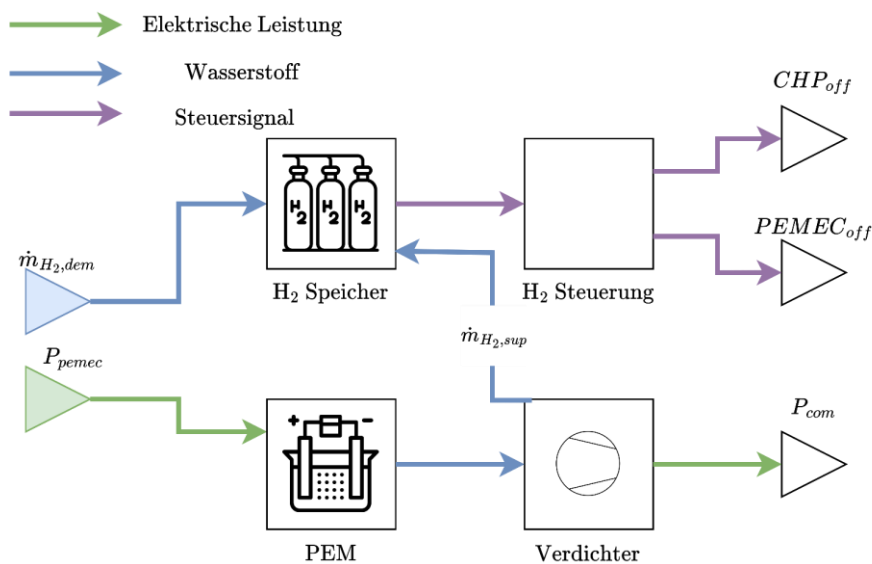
Elektrische Leistung

Wasserstoff

Steuersignal

$CHP_{off}$

$PEMEC_{off}$

$\dot{m}_{H_2,dem}$

$H_2$ $H_2$ $H_2$

$H_2$ Speicher

$H_2$ Steuerung

$\dot{m}_{H_2,sup}$

$P_{pemec}$

+ −

$P_{com}$

PEM

Verdichter